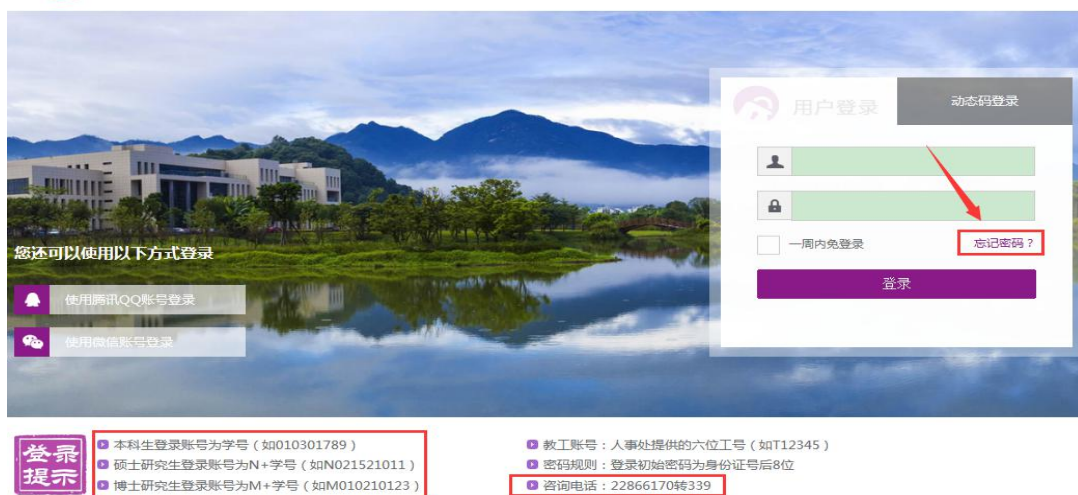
用户登录

动态码登录

一周内免登录

忘记密码？

登录

您还可以使用以下方式登录

使用腾讯QQ账号登录

使用微信账号登录

登录提示

本科生登录账号为学号（如010301789）

硕士研究生登录账号为N+学号（如N021521011）

博士研究生登录账号为M+学号（如M010210123）

教工账号：人事处提供的六位工号（如T12345）

密码规则：登录初始密码为身份证号后8位

咨询电话：22866170转339